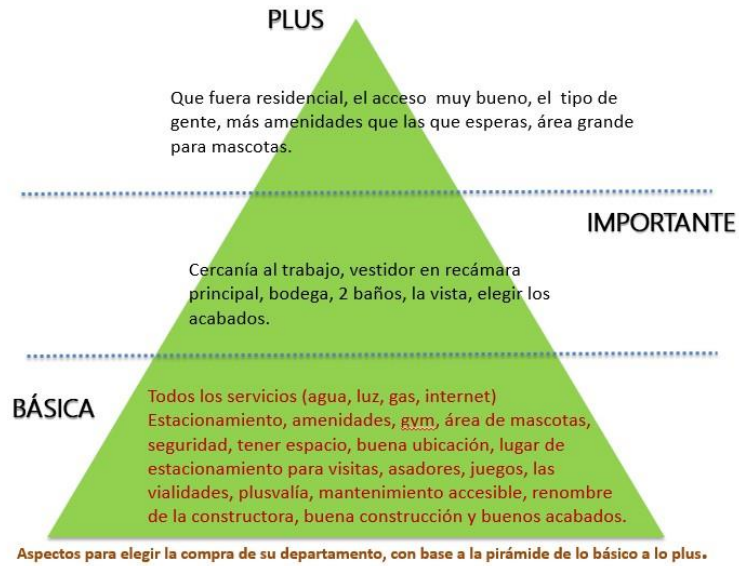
PLUS

Que fuera residencial, el acceso muy bueno, el tipo de gente, más amenidades que las que esperas, área grande para mascotas.

IMPORTANTE

Cercanía al trabajo, vestidor en recámara principal, bodega, 2 baños, la vista, elegir los acabados.

BÁSICA

Todos los servicios (agua, luz, gas, internet) Estacionamiento, amenidades, gym, área de mascotas, seguridad, tener espacio, buena ubicación, lugar de estacionamiento para visitas, asadores, juegos, las vialidades, plusvalía, mantenimiento accesible, renombre de la constructora, buena construcción y buenos acabados.

Aspectos para elegir la compra de su departamento, con base a la pirámide de lo básico a lo plus.